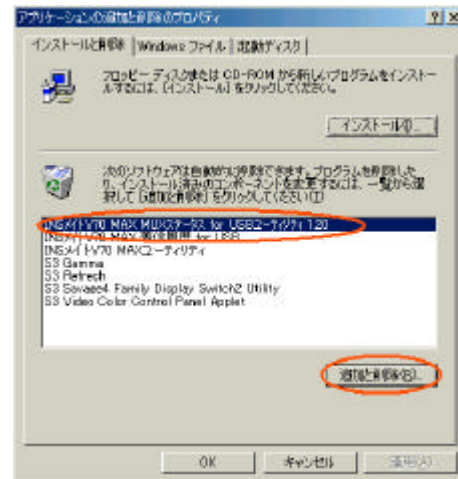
アプリケーションの追加と削除のプロパティ

? ×

インストールと削除 | Windows ファイル | 起動ディスク

フロッピー ディスクまたは CD-ROM から新しいプログラムをインストールするには、[インストール] をクリックしてください。

インストール(I)...

次のソフトウェアは自動的に削除できます。プログラムを削除したり、インストール済みのコンポーネントを変更するには、一覧から選択して [追加と削除] をクリックしてください(L)。

INSメイトV70 MAX MUXステータス for USBユーティリティ 1.20
INSメイトV70 MAX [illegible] for USB
INSメイトV70 MAXユーティリティ
S3 Gamma
S3 Refresh
S3 Savage4 Family Display Switch2 Utility
S3 Video Color Control Panel Applet

追加と削除(R)...

OK

キャンセル

適用(A)